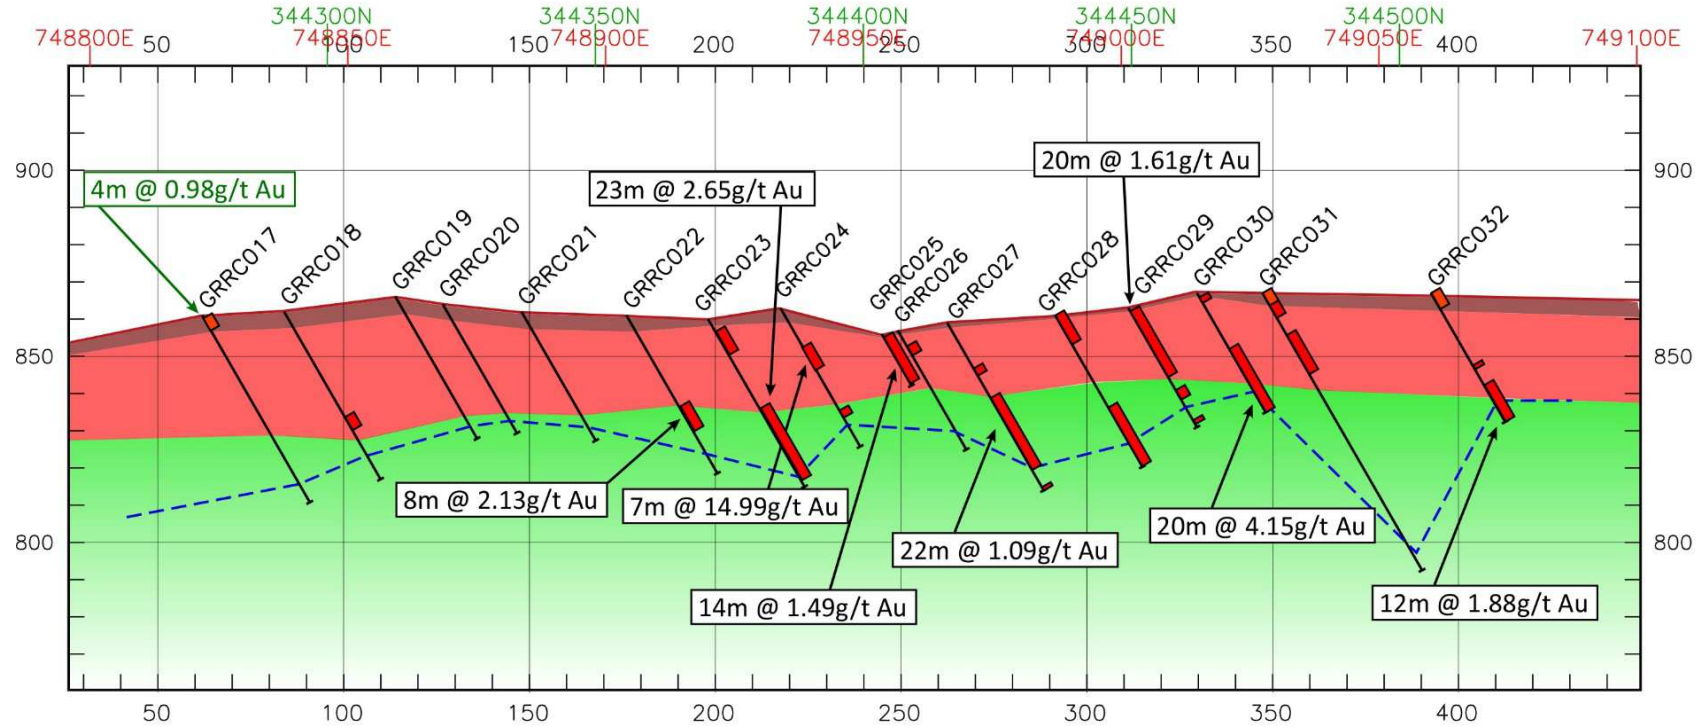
344300N 344350N 344400N 344450N 344500N

748800E 50 748850E 100 150 748900E 200 748950E 250 300 749000E 350 749050E 400 749100E

900 850 800

900 850 800

4m @ 0.98g/t Au

23m @ 2.65g/t Au

20m @ 1.61g/t Au

GRRC017 GRRC018 GRRC019 GRRC020 GRRC021 GRRC022 GRRC023 GRRC024 GRRC025 GRRC026 GRRC027 GRRC028 GRRC029 GRRC030 GRRC031 GRRC032

8m @ 2.13g/t Au

7m @ 14.99g/t Au

22m @ 1.09g/t Au

20m @ 4.15g/t Au

14m @ 1.49g/t Au

12m @ 1.88g/t Au

50 100 150 200 250 300 350 400